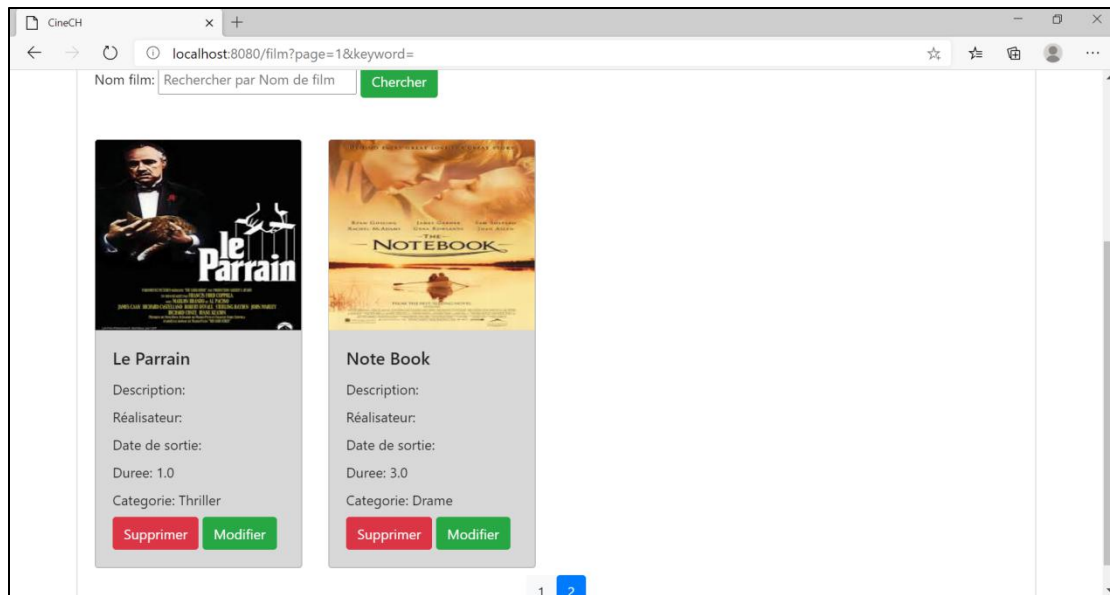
CineCH

localhost:8080/film?page=1&keyword=

Nom film: Rechercher par Nom de film Chercher

Le Parrain

THE NOTEBOOK

Le Parrain

Description:

Réalisateur:

Date de sortie:

Duree: 1.0

Categorie: Thriller

Supprimer Modifier

Note Book

Description:

Réalisateur:

Date de sortie:

Duree: 3.0

Categorie: Drame

Supprimer Modifier

1 2